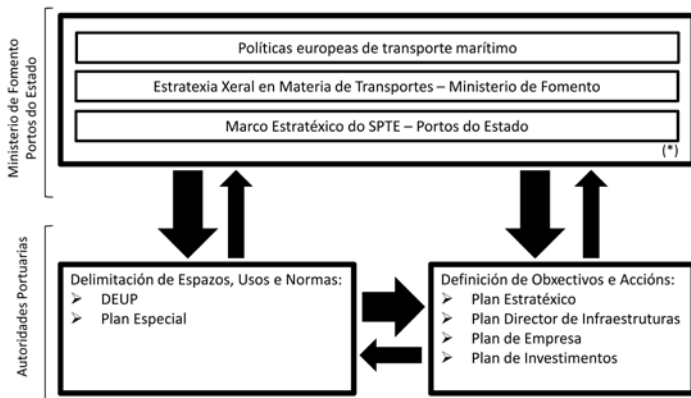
Ministerio de Fomento
Portos do Estado

Políticas europeas de transporte marítimo

Estratexia Xeral en Materia de Transportes – Ministerio de Fomento

Marco Estratéxico do SPTE – Portos do Estado

(*)

Autoridades Portuarias

Delimitación de Espazos, Usos e Normas:
➢ DEUP
➢ Plan Especial

Definición de Obxectivos e Accións:
➢ Plan Estratéxico
➢ Plan Director de Infraestruturas
➢ Plan de Empresa
➢ Plan de Investimentos